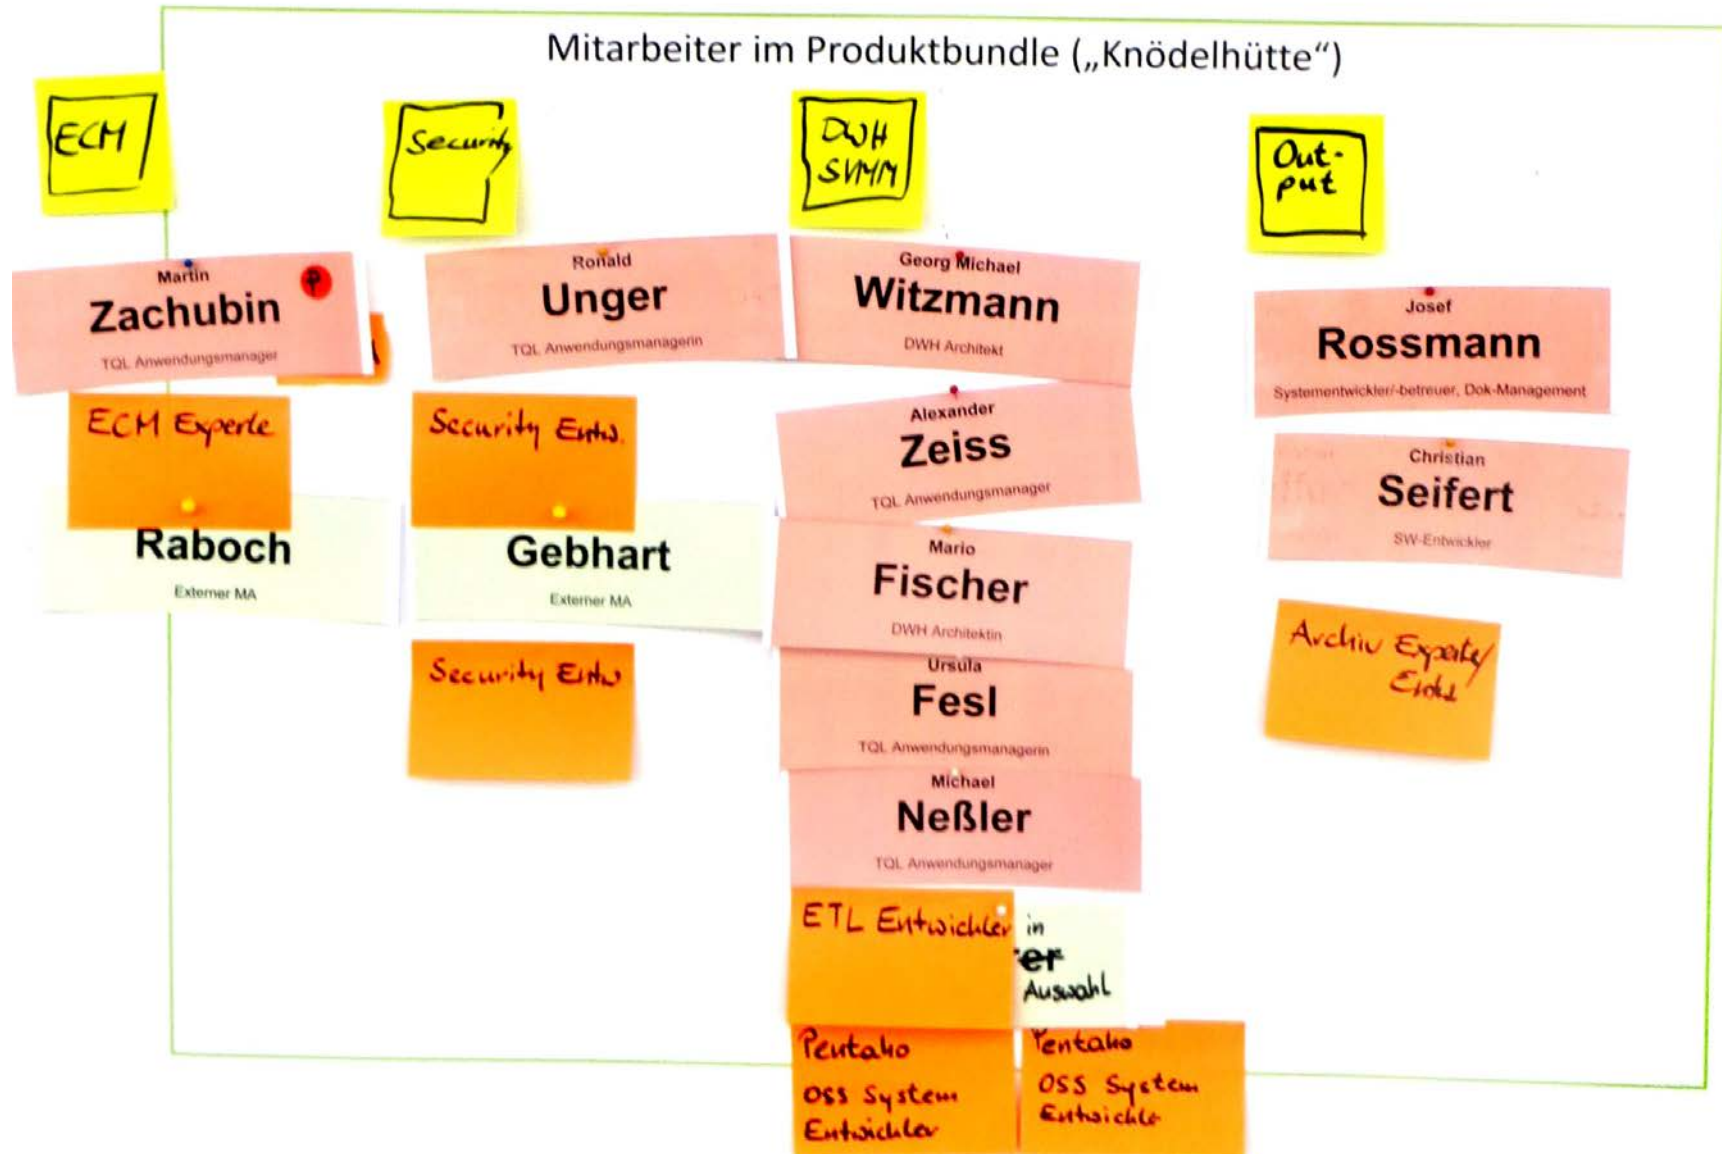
Mitarbeiter im Produktbundle („Knödelhütte“)

ECM

Martin
Zachubin
TQL Anwendungsmanager

ECM Experte

Raboch
Externer MA

Security

Ronald
Unger
TQL Anwendungsmanagerin

Security Entw.

Gebhart
Externer MA

Security Entw

DWH SVMM

Georg Michael
Witzmann
DWH Architekt

Alexander
Zeiss
TQL Anwendungsmanager

Mario
Fischer
DWH Architektin

Ursula
Fesl
TQL Anwendungsmanagerin

Michael
Neßler
TQL Anwendungsmanager

ETL Entwickler in
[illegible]er
Auswahl

Pentaho
OSS System Entwickler

Pentaho
OSS System Entwickler

Out-put

Josef
Rossmann
Systementwickler/-betreuer, Dok-Management

Christian
Seifert
SW-Entwickler

Archiv Experte/ Entw.